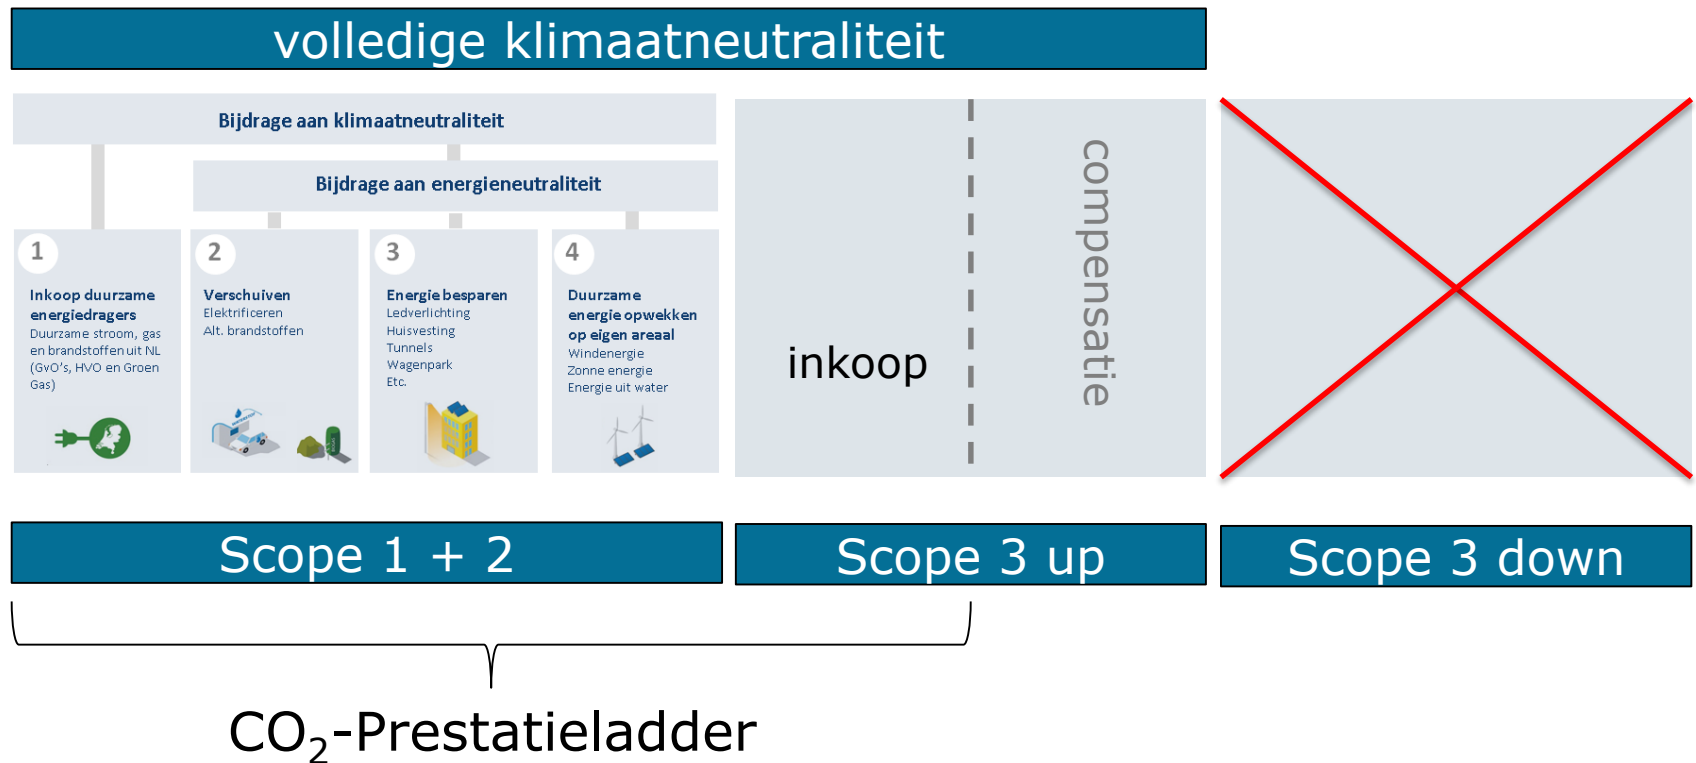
volledige klimaatneutraliteit

Bijdrage aan klimaatneutraliteit

Bijdrage aan energieneutraliteit

1
Inkoop duurzame energiedragers
Duurzame stroom, gas en brandstoffen uit NL (GvO's, HVO en Groen Gas)

2
Verschuiven
Elektrificeren
Alt. brandstoffen

3
Energie besparen
Ledverlichting
Huisvesting
Tunnels
Wagenpark
Etc.

4
Duurzame energie opwekken op eigen areaal
Windenergie
Zonne energie
Energie uit water

inkoop

compensatie

Scope 1 + 2

Scope 3 up

Scope 3 down

$CO_2$-Prestatieladder